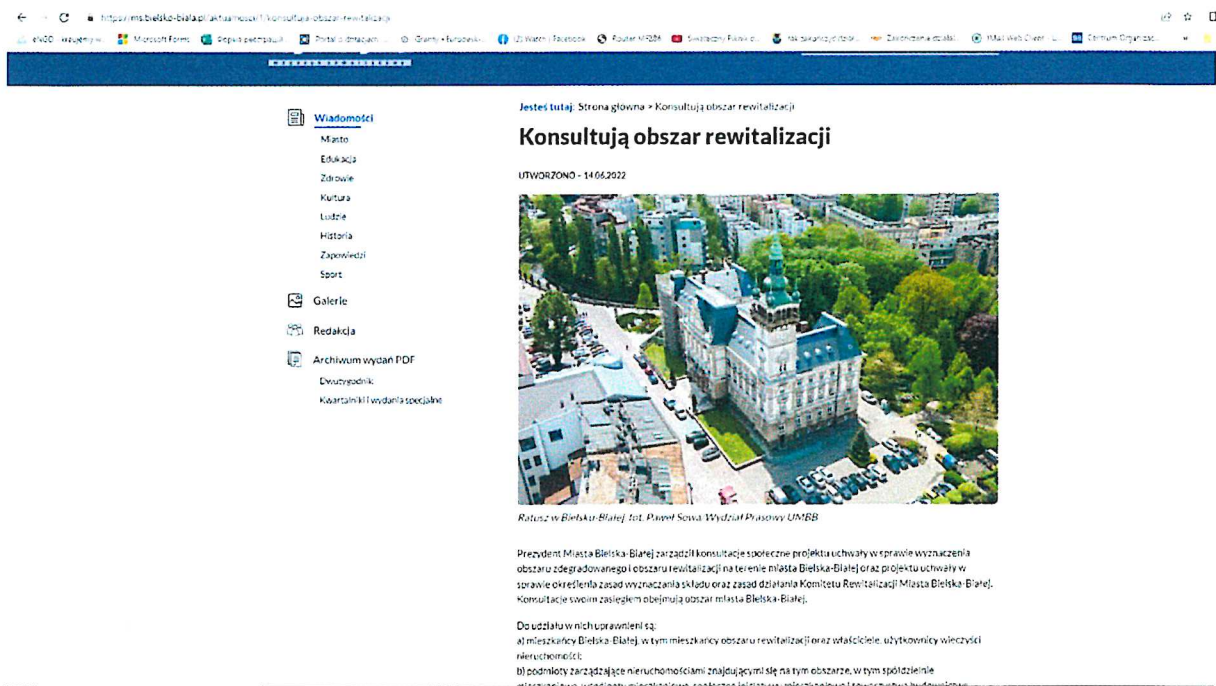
https://ms.bielsko-biala.pl/aktualnosci/1/konsultuja-obszar-rewitalizacji

eNOO - względny w... Microsoft Forms Pisownia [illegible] Portal o dotacjach ... Granty Europejskie (2) Wiadomości | Facebook Router MPZDB Świąteczny Piknik ... Zakończenie działań ... Mail Web Client ... Centrum Organizacji...

Wiadomości
Miasto
Edukacja
Zdrowie
Kultura
Ludzie
Historia
Zapowiedzi
Sport
Galerie
Redakcja
Archiwum wydań PDF
Dwutygodnik
Kwartalniki i wydania specjalne

Jesteś tutaj: Strona główna > Konsultują obszar rewitalizacji

Konsultują obszar rewitalizacji

UTWORZONO - 14.06.2022

Ratusz w Bielsku-Białej fot. Paweł Sowa/Wydział Prasowy UMBB

Prezydent Miasta Bielska-Białej zarządził konsultacje społeczne projektu uchwały w sprawie wyznaczenia obszaru zdegradowanego i obszaru rewitalizacji na terenie miasta Bielska-Białej oraz projektu uchwały w sprawie określenia zasad wyznaczania składu oraz zasad działania Komitetu Rewitalizacji Miasta Bielska-Białej. Konsultacje swoim zasięgiem obejmują obszar miasta Bielska-Białej.

Do udziału w nich uprawnieni są:
a) mieszkańcy Bielska-Białej, w tym mieszkańcy obszaru rewitalizacji oraz właściciele, użytkownicy wieczyści nieruchomości;
b) podmioty zarządzające nieruchomościami znajdującymi się na tym obszarze, w tym spółdzielnie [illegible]